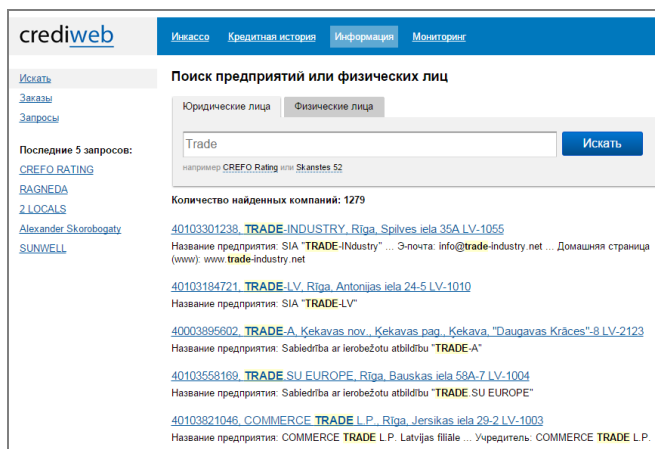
crediweb

Инкассо Кредитная история Информация Мониторинг

Искать
Заказы
Запросы

Последние 5 запросов:
CREFO RATING
RAGNEDA
2 LOCALS
Alexander Skorobogaty
SUNWELL

Поиск предприятий или физических лиц

Юридические лица Физические лица

Trade

Искать

например CREFO Rating или Skanstes 52

Количество найденных компаний: 1279

40103301238, TRADE-INDUSTRY, Rīga, Spilves iela 35A LV-1055
Название предприятия: SIA "TRADE-INdustry" ... Э-почта: info@trade-industry.net ... Домашняя страница (www): www.trade-industry.net

40103184721, TRADE-LV, Rīga, Antonijas iela 24-5 LV-1010
Название предприятия: SIA "TRADE-LV"

40003895602, TRADE-A, Ķekavas nov., Ķekavas pag., Ķekava, "Daugavas Krāces"-8 LV-2123
Название предприятия: Sabiedrība ar ierobežotu atbildību "TRADE-A"

40103558169, TRADE.SU EUROPE, Rīga, Bauskas iela 58A-7 LV-1004
Название предприятия: Sabiedrība ar ierobežotu atbildību "TRADE.SU EUROPE"

40103821046, COMMERCE TRADE L.P., Rīga, Jersikas iela 29-2 LV-1003
Название предприятия: COMMERCE TRADE L.P. Latvijas filiāle ... Учредитель: COMMERCE TRADE L.P.